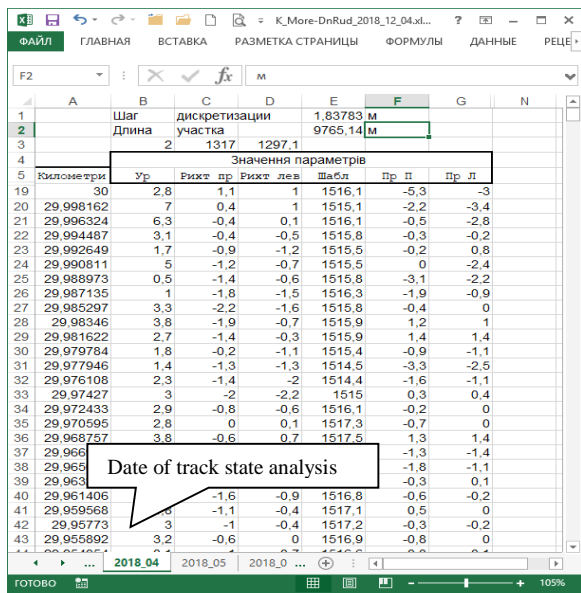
K_More-DnRud_2018_12_04.xl... ? – □ ×

ФАЙЛ ГЛАВНАЯ ВСТАВКА РАЗМЕТКА СТРАНИЦЫ ФОРМУЛЫ ДАННЫЕ РЕЦЕ

F2 fx м

| | A | B | C | D | E | F | G | N |
|---|---|---|---|---|---|---|---|---|
| 1 | | Шаг | дискретизации | | 1,83783 | м | | |
| 2 | | Длина | участка | | 9765,14 | м | | |
| 3 | | 2 | 1317 | 1297,1 | | | | |
| 4 | | Значення параметрів | | | | | | |
| 5 | Кілометри | Ур | Рихт пр | Рихт лев | Шабл | Пр П | Пр Л | |
| 19 | 30 | 2,8 | 1,1 | 1 | 1516,1 | -5,3 | -3 | |
| 20 | 29,998162 | 7 | 0,4 | 1 | 1515,1 | -2,2 | -3,4 | |
| 21 | 29,996324 | 6,3 | -0,4 | 0,1 | 1516,1 | -0,5 | -2,8 | |
| 22 | 29,994487 | 3,1 | -0,4 | -0,5 | 1515,8 | -0,3 | -0,2 | |
| 23 | 29,992649 | 1,7 | -0,9 | -1,2 | 1515,5 | -0,2 | 0,8 | |
| 24 | 29,990811 | 5 | -1,2 | -0,7 | 1515,5 | 0 | -2,4 | |
| 25 | 29,988973 | 0,5 | -1,4 | -0,6 | 1515,8 | -3,1 | -2,2 | |
| 26 | 29,987135 | 1 | -1,8 | -1,5 | 1516,3 | -1,9 | -0,9 | |
| 27 | 29,985297 | 3,3 | -2,2 | -1,6 | 1515,8 | -0,4 | 0 | |
| 28 | 29,98346 | 3,8 | -1,9 | -0,7 | 1515,9 | 1,2 | 1 | |
| 29 | 29,981622 | 2,7 | -1,4 | -0,3 | 1515,9 | 1,4 | 1,4 | |
| 30 | 29,979784 | 1,8 | -0,2 | -1,1 | 1515,4 | -0,9 | -1,1 | |
| 31 | 29,977946 | 1,4 | -1,3 | -1,3 | 1514,5 | -3,3 | -2,5 | |
| 32 | 29,976108 | 2,3 | -1,4 | -2 | 1514,4 | -1,6 | -1,1 | |
| 33 | 29,97427 | 3 | -2 | -2,2 | 1515 | 0,3 | 0,4 | |
| 34 | 29,972433 | 2,9 | -0,8 | -0,6 | 1516,1 | -0,2 | 0 | |
| 35 | 29,970595 | 2,8 | 0 | 0,1 | 1517,3 | -0,7 | 0 | |
| 36 | 29,968757 | 3,8 | -0,6 | 0,7 | 1517,5 | 1,3 | 1,4 | |
| 37 | 29,966 | | | | | -1,3 | -1,4 | |
| 38 | 29,965 | | | | | -1,8 | -1,1 | |
| 39 | 29,963 | | | | | -0,3 | 0,1 | |
| 40 | 29,961406 | | -1,6 | -0,9 | 1516,8 | -0,6 | -0,2 | |
| 41 | 29,959568 | | -1,1 | -0,4 | 1517,1 | 0,5 | 0 | |
| 42 | 29,95773 | 3 | -1 | -0,4 | 1517,2 | -0,3 | -0,2 | |
| 43 | 29,955892 | 3,2 | -0,6 | 0 | 1516,9 | -0,8 | 0 | |

Date of track state analysis

... 2018_04 2018_05 2018_0 ... +

ГОТОВО 105%